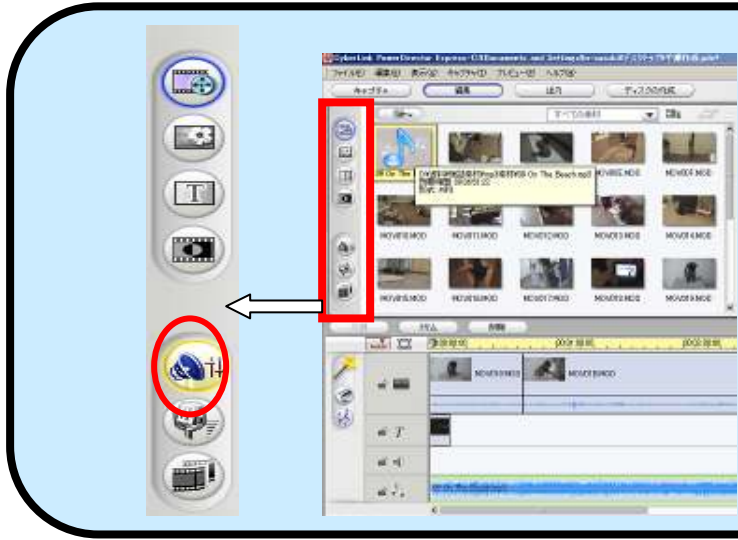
CyberLink PowerDirector Express - C:\Documents and Settings\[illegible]
ファイル(F) 編集(E) 表示(V) キャプチャ(C) プレビュー(P) ヘルプ(H)
キャプチャ 編集 出力 ディスクの作成
すべての素材
On The Beach.mp3
MOV005.MOD
MOV010.MOD
MOV011.MOD
MOV012.MOD
MOV013.MOD
MOV014.MOD
MOV015.MOD
MOV016.MOD
MOV017.MOD
MOV018.MOD
MOV019.MOD
MOV020.MOD
トリム 分割
MOV010.MOD
MOV011.MOD